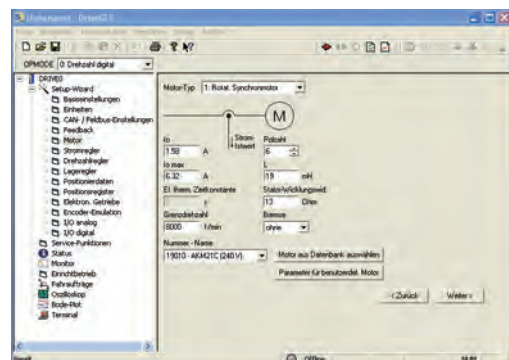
Unbenannt - DriveGUI

OPMODE 0: Drehzahl digital

DRIVE0
Setup-Wizard
Basiseinstellungen
Einheiten
CAN- / Feldbus-Einstellungen
Feedback
Motor
Stromregler
Drehzahlregler
Lageregler
Positionierdaten
Positionsregister
Elektron. Getriebe
Encoder-Emulation
I/O analog
I/O digital
Service-Funktionen
Status
Monitor
Einrichtbetrieb
Fahraufträge
Oszilloskop
Bode-Plot
Terminal

MotorTyp 1: Rotat. Synchronmotor

M

Strom-Istwert

Io
1.58 A
Io max
6.32 A
El. therm. Zeitkonstante
s
Grenzdrehzahl
8000 1/min

Polzahl
6
L
19 mH
StatorWicklungswid.
13 Ohm
Bremse
ohne

Nummer - Name
19010 - AKM21C (240 V)

Motor aus Datenbank auswählen
Parameter für benutzerdef. Motor

< Zurück
Weiter >

Bereit
Offline
NUM